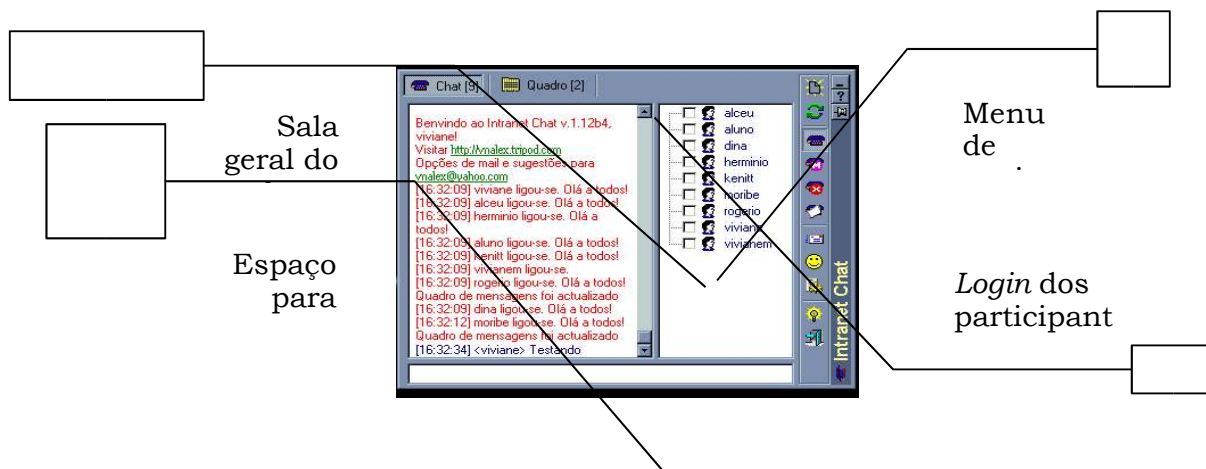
Sala geral do

Espaço para

Chat [9]

Quadro [2]

Benvindo ao Intranet Chat v.1.12b4, viviane!
Visitar http://vnalex.tripod.com
Opções de mail e sugestões para vnalex@yahoo.com
[16:32:09] viviane ligou-se. Olá a todos!
[16:32:09] alceu ligou-se. Olá a todos!
[16:32:09] herminio ligou-se. Olá a todos!
[16:32:09] aluno ligou-se. Olá a todos!
[16:32:09] kenitt ligou-se. Olá a todos!
[16:32:09] vivianem ligou-se.
[16:32:09] rogerio ligou-se. Olá a todos!
Quadro de mensagens foi actualizado
[16:32:09] dina ligou-se. Olá a todos!
[16:32:12] moribe ligou-se. Olá a todos!
Quadro de mensagens foi actualizado
[16:32:34] <viviane> Testando

alceu
aluno
dina
herminio
kenitt
moribe
rogerio
viviane
vivianem

Intranet Chat

Menu de .

*Login* dos participant